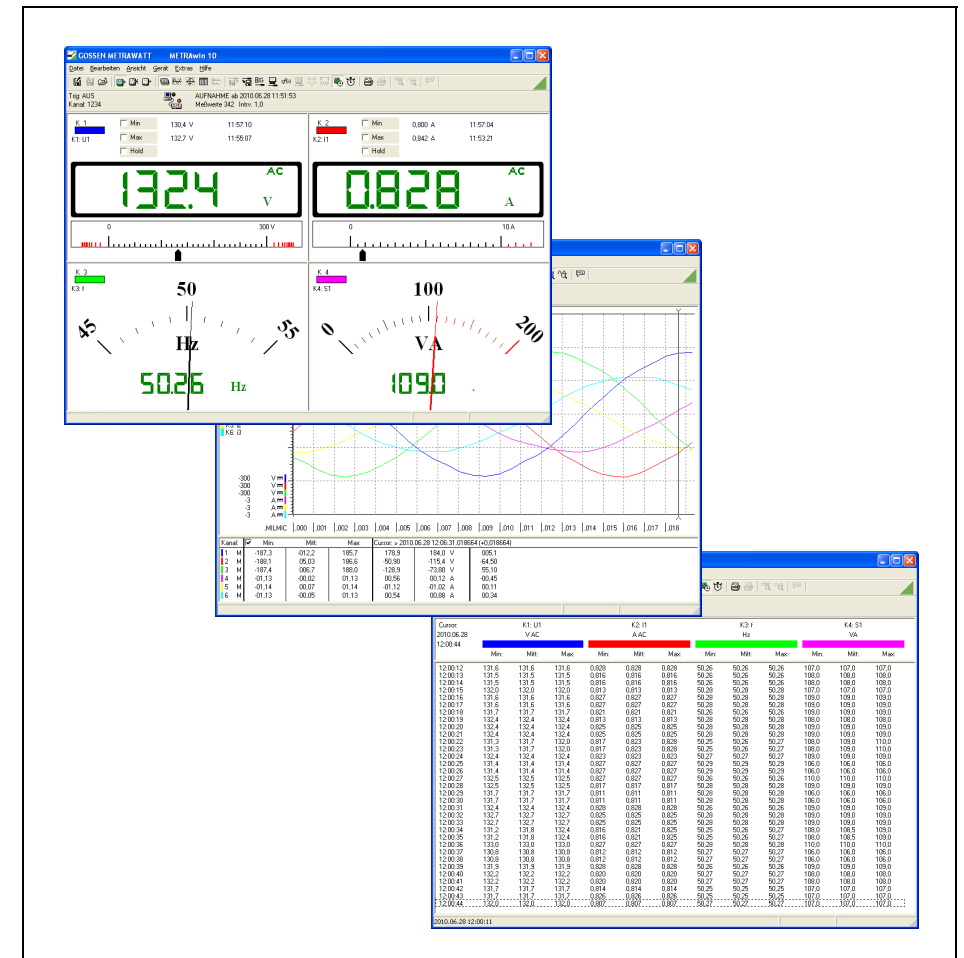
GOSSEN METRAWATT METRAwin 10

Datei Bearbeiten Ansicht Gerät Extras Hilfe

Trig: AUS
Kanal: 1234

AUFNAHME ab 2010.06.28 11:51:53
Meßwerte 342 Intv. 1,0

K 1
K1: U1
Min 130,4 V 11:57:10
Max 132,7 V 11:55:07
Hold

132.4 AC V

0 300 V

K 2
K2: I1
Min 0,800 A 11:57:04
Max 0,842 A 11:53:21
Hold

0.828 AC A

0 10 A

K 3
K3: f
45 50 55
Hz
50.26 Hz

K 4
K4: S1
0 100 200
VA
1090

K6: I3

-300 V
-300 V
-300 V
-3 A
-3 A
-3 A

MILMIC .001 .002 .003 .004 .005 .006 .007 .008 .009 .010 .011 .012 .013 .014 .015 .016 .017 .018

| Kanal: | | Min: | Mitt: | Max: | Cursor: = 2010.06.28 12:06:31.018664 (+0,018664) | | |
|---|---|---|---|---|---|---|---|
| 1 | M | -187,3 | -012,2 | 185,7 | 178,9 | 184,0 V | 005,1 |
| 2 | M | -188,1 | 05,03 | 186,6 | -50,90 | -115,4 V | -64,50 |
| 3 | M | -187,4 | 006,7 | 188,0 | -128,9 | -73,80 V | 55,10 |
| 4 | M | -01,13 | -00,02 | 01,13 | 00,56 | 00,12 A | -00,45 |
| 5 | M | -01,14 | 00,07 | 01,14 | -01,12 | -01,02 A | 00,11 |
| 6 | M | -01,13 | -00,05 | 01,13 | 00,54 | 00,88 A | 00,34 |

Cursor: 2010.06.28 12:00:44

| | K1: U1 V AC | | | K2: I1 A AC | | | K3: f Hz | | | K4: S1 VA | | |
|---|---|---|---|---|---|---|---|---|---|---|---|---|
| | Min: | Mitt: | Max: | Min: | Mitt: | Max: | Min: | Mitt: | Max: | Min: | Mitt: | Max: |
| 12:00:12 | 131,6 | 131,6 | 131,6 | 0,828 | 0,828 | 0,828 | 50,26 | 50,26 | 50,26 | 107,0 | 107,0 | 107,0 |
| 12:00:13 | 131,5 | 131,5 | 131,5 | 0,816 | 0,816 | 0,816 | 50,26 | 50,26 | 50,26 | 108,0 | 108,0 | 108,0 |
| 12:00:14 | 131,5 | 131,5 | 131,5 | 0,816 | 0,816 | 0,816 | 50,26 | 50,26 | 50,26 | 108,0 | 108,0 | 108,0 |
| 12:00:15 | 132,0 | 132,0 | 132,0 | 0,813 | 0,813 | 0,813 | 50,28 | 50,28 | 50,28 | 107,0 | 107,0 | 107,0 |
| 12:00:16 | 131,6 | 131,6 | 131,6 | 0,827 | 0,827 | 0,827 | 50,28 | 50,28 | 50,28 | 109,0 | 109,0 | 109,0 |
| 12:00:17 | 131,6 | 131,6 | 131,6 | 0,827 | 0,827 | 0,827 | 50,28 | 50,28 | 50,28 | 109,0 | 109,0 | 109,0 |
| 12:00:18 | 131,7 | 131,7 | 131,7 | 0,821 | 0,821 | 0,821 | 50,28 | 50,28 | 50,28 | 109,0 | 109,0 | 109,0 |
| 12:00:19 | 132,4 | 132,4 | 132,4 | 0,813 | 0,813 | 0,813 | 50,28 | 50,28 | 50,28 | 108,0 | 108,0 | 108,0 |
| 12:00:20 | 132,4 | 132,4 | 132,4 | 0,825 | 0,825 | 0,825 | 50,28 | 50,28 | 50,28 | 109,0 | 109,0 | 109,0 |
| 12:00:21 | 132,4 | 132,4 | 132,4 | 0,825 | 0,825 | 0,825 | 50,28 | 50,28 | 50,28 | 109,0 | 109,0 | 109,0 |
| 12:00:22 | 131,3 | 131,7 | 132,0 | 0,817 | 0,823 | 0,828 | 50,25 | 50,26 | 50,27 | 108,0 | 109,0 | 110,0 |
| 12:00:23 | 131,3 | 131,7 | 132,0 | 0,817 | 0,823 | 0,828 | 50,25 | 50,26 | 50,27 | 108,0 | 109,0 | 110,0 |
| 12:00:24 | 132,4 | 132,4 | 132,4 | 0,823 | 0,823 | 0,823 | 50,27 | 50,27 | 50,27 | 109,0 | 109,0 | 109,0 |
| 12:00:25 | 131,4 | 131,4 | 131,4 | 0,827 | 0,827 | 0,827 | 50,29 | 50,29 | 50,29 | 106,0 | 106,0 | 106,0 |
| 12:00:26 | 131,4 | 131,4 | 131,4 | 0,827 | 0,827 | 0,827 | 50,29 | 50,29 | 50,29 | 106,0 | 106,0 | 106,0 |
| 12:00:27 | 132,5 | 132,5 | 132,5 | 0,827 | 0,827 | 0,827 | 50,26 | 50,26 | 50,26 | 110,0 | 110,0 | 110,0 |
| 12:00:28 | 132,5 | 132,5 | 132,5 | 0,817 | 0,817 | 0,817 | 50,28 | 50,28 | 50,28 | 109,0 | 109,0 | 109,0 |
| 12:00:29 | 131,7 | 131,7 | 131,7 | 0,811 | 0,811 | 0,811 | 50,28 | 50,28 | 50,28 | 106,0 | 106,0 | 106,0 |
| 12:00:30 | 131,7 | 131,7 | 131,7 | 0,811 | 0,811 | 0,811 | 50,28 | 50,28 | 50,28 | 106,0 | 106,0 | 106,0 |
| 12:00:31 | 132,4 | 132,4 | 132,4 | 0,828 | 0,828 | 0,828 | 50,26 | 50,26 | 50,26 | 109,0 | 109,0 | 109,0 |
| 12:00:32 | 132,7 | 132,7 | 132,7 | 0,825 | 0,825 | 0,825 | 50,28 | 50,28 | 50,28 | 109,0 | 109,0 | 109,0 |
| 12:00:33 | 132,7 | 132,7 | 132,7 | 0,825 | 0,825 | 0,825 | 50,28 | 50,28 | 50,28 | 109,0 | 109,0 | 109,0 |
| 12:00:34 | 131,2 | 131,8 | 132,4 | 0,816 | 0,821 | 0,825 | 50,25 | 50,26 | 50,27 | 108,0 | 108,5 | 109,0 |
| 12:00:35 | 131,2 | 131,8 | 132,4 | 0,816 | 0,821 | 0,825 | 50,25 | 50,26 | 50,27 | 108,0 | 108,5 | 109,0 |
| 12:00:36 | 133,0 | 133,0 | 133,0 | 0,827 | 0,827 | 0,827 | 50,28 | 50,28 | 50,28 | 110,0 | 110,0 | 110,0 |
| 12:00:37 | 130,8 | 130,8 | 130,8 | 0,812 | 0,812 | 0,812 | 50,27 | 50,27 | 50,27 | 106,0 | 106,0 | 106,0 |
| 12:00:38 | 130,8 | 130,8 | 130,8 | 0,812 | 0,812 | 0,812 | 50,27 | 50,27 | 50,27 | 106,0 | 106,0 | 106,0 |
| 12:00:39 | 131,9 | 131,9 | 131,9 | 0,828 | 0,828 | 0,828 | 50,26 | 50,26 | 50,26 | 109,0 | 109,0 | 109,0 |
| 12:00:40 | 132,2 | 132,2 | 132,2 | 0,820 | 0,820 | 0,820 | 50,27 | 50,27 | 50,27 | 108,0 | 108,0 | 108,0 |
| 12:00:41 | 132,2 | 132,2 | 132,2 | 0,820 | 0,820 | 0,820 | 50,27 | 50,27 | 50,27 | 108,0 | 108,0 | 108,0 |
| 12:00:42 | 131,7 | 131,7 | 131,7 | 0,814 | 0,814 | 0,814 | 50,25 | 50,25 | 50,25 | 107,0 | 107,0 | 107,0 |
| 12:00:43 | 131,7 | 131,7 | 131,7 | 0,826 | 0,826 | 0,826 | 50,25 | 50,25 | 50,25 | 107,0 | 107,0 | 107,0 |
| 12:00:44 | 132,0 | 132,0 | 132,0 | 0,807 | 0,807 | 0,807 | 50,27 | 50,27 | 50,27 | 107,0 | 107,0 | 107,0 |

2010.06.28 12:00:11